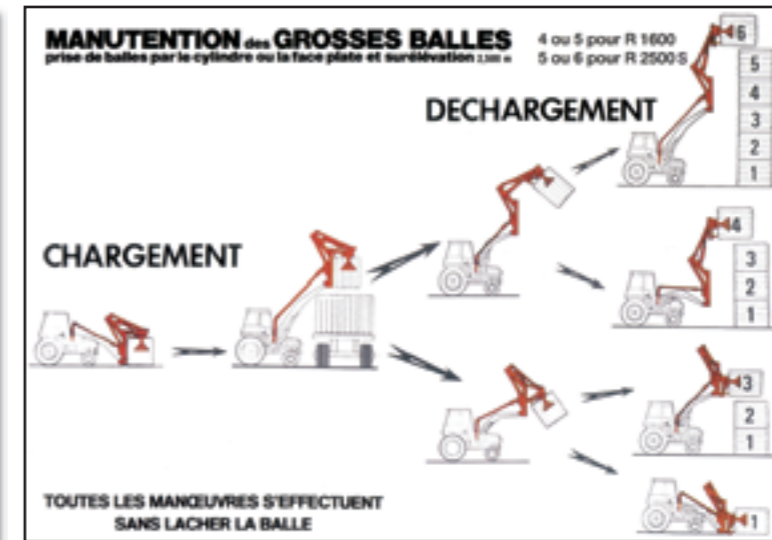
MANUTENTION des GROSSES BALLES
prise de balles par le cylindre ou la face plate et surélévation 2,500 m

4 ou 5 pour R 1600
5 ou 6 pour R 2500 S

DECHARGEMENT

CHARGEMENT

6
5
4
3
2
1

4
3
2
1

3
2
1

1

TOUTES LES MANŒUVRES S'EFFECTUENT SANS LACHER LA BALLE